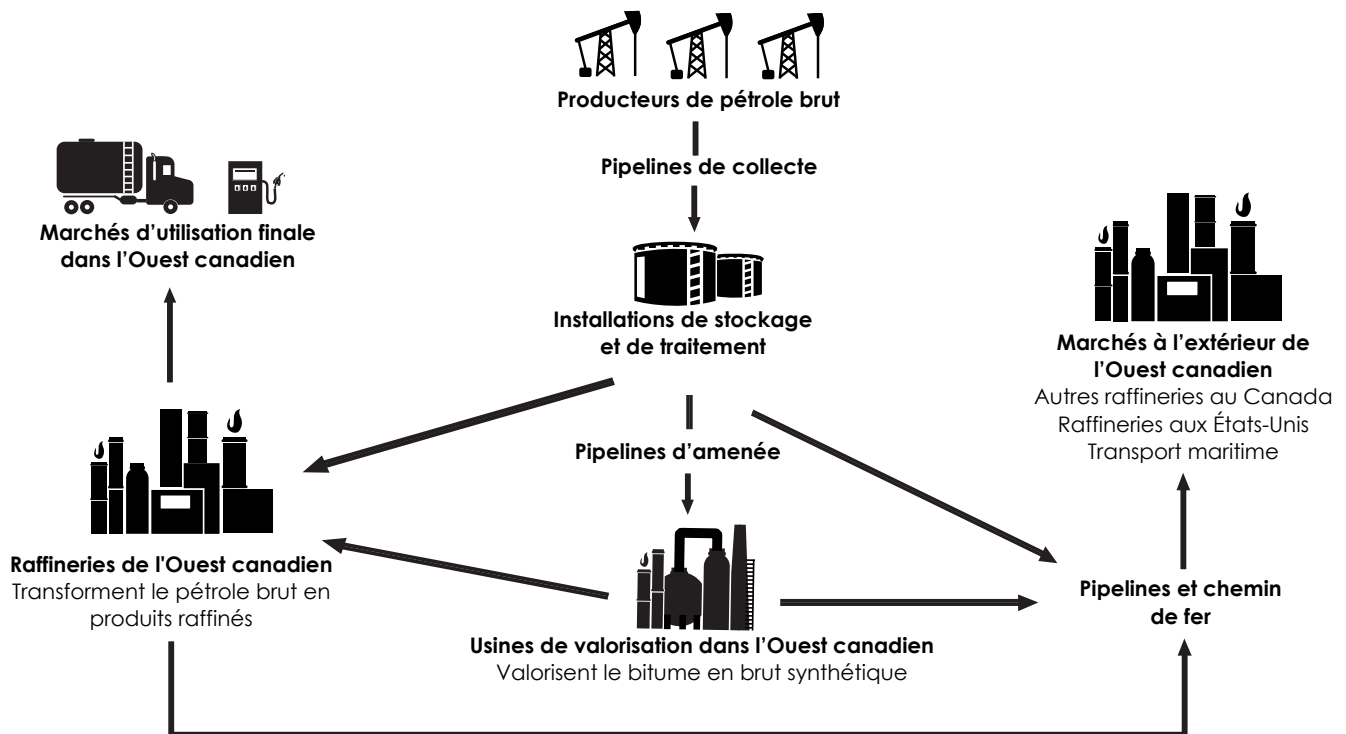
Producteurs de pétrole brut

Pipelines de collecte

Installations de stockage et de traitement

Pipelines d’amenée

Marchés d’utilisation finale dans l’Ouest canadien

Marchés à l’extérieur de l’Ouest canadien
Autres raffineries au Canada
Raffineries aux États-Unis
Transport maritime

Raffineries de l'Ouest canadien
Transforment le pétrole brut en produits raffinés

Usines de valorisation dans l’Ouest canadien
Valorisent le bitume en brut synthétique

Pipelines et chemin de fer